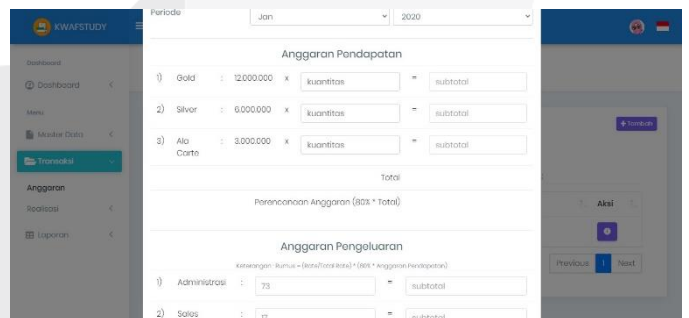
KWAFSTUDY

Dashboard
Dashboard
Menu
Master Data
Transaksi
Anggaran
Realisasi
Laporan

+ Tambah
Aksi
Previous 1 Next

Periode Jan 2020

Anggaran Pendapatan

1) Gold : 12.000.000 x kuantitas = subtotal
2) Silver : 6.000.000 x kuantitas = subtotal
3) Ala Carte : 3.000.000 x kuantitas = subtotal

Total

Perencanaan Anggaran (80% * Total)

Anggaran Pengeluaran

Keterangan : Rumus = (Rate/Total Rate) * (80% * Anggaran Pendapatan)

1) Administrasi : 73 = subtotal
2) Sales : 12 = subtotal